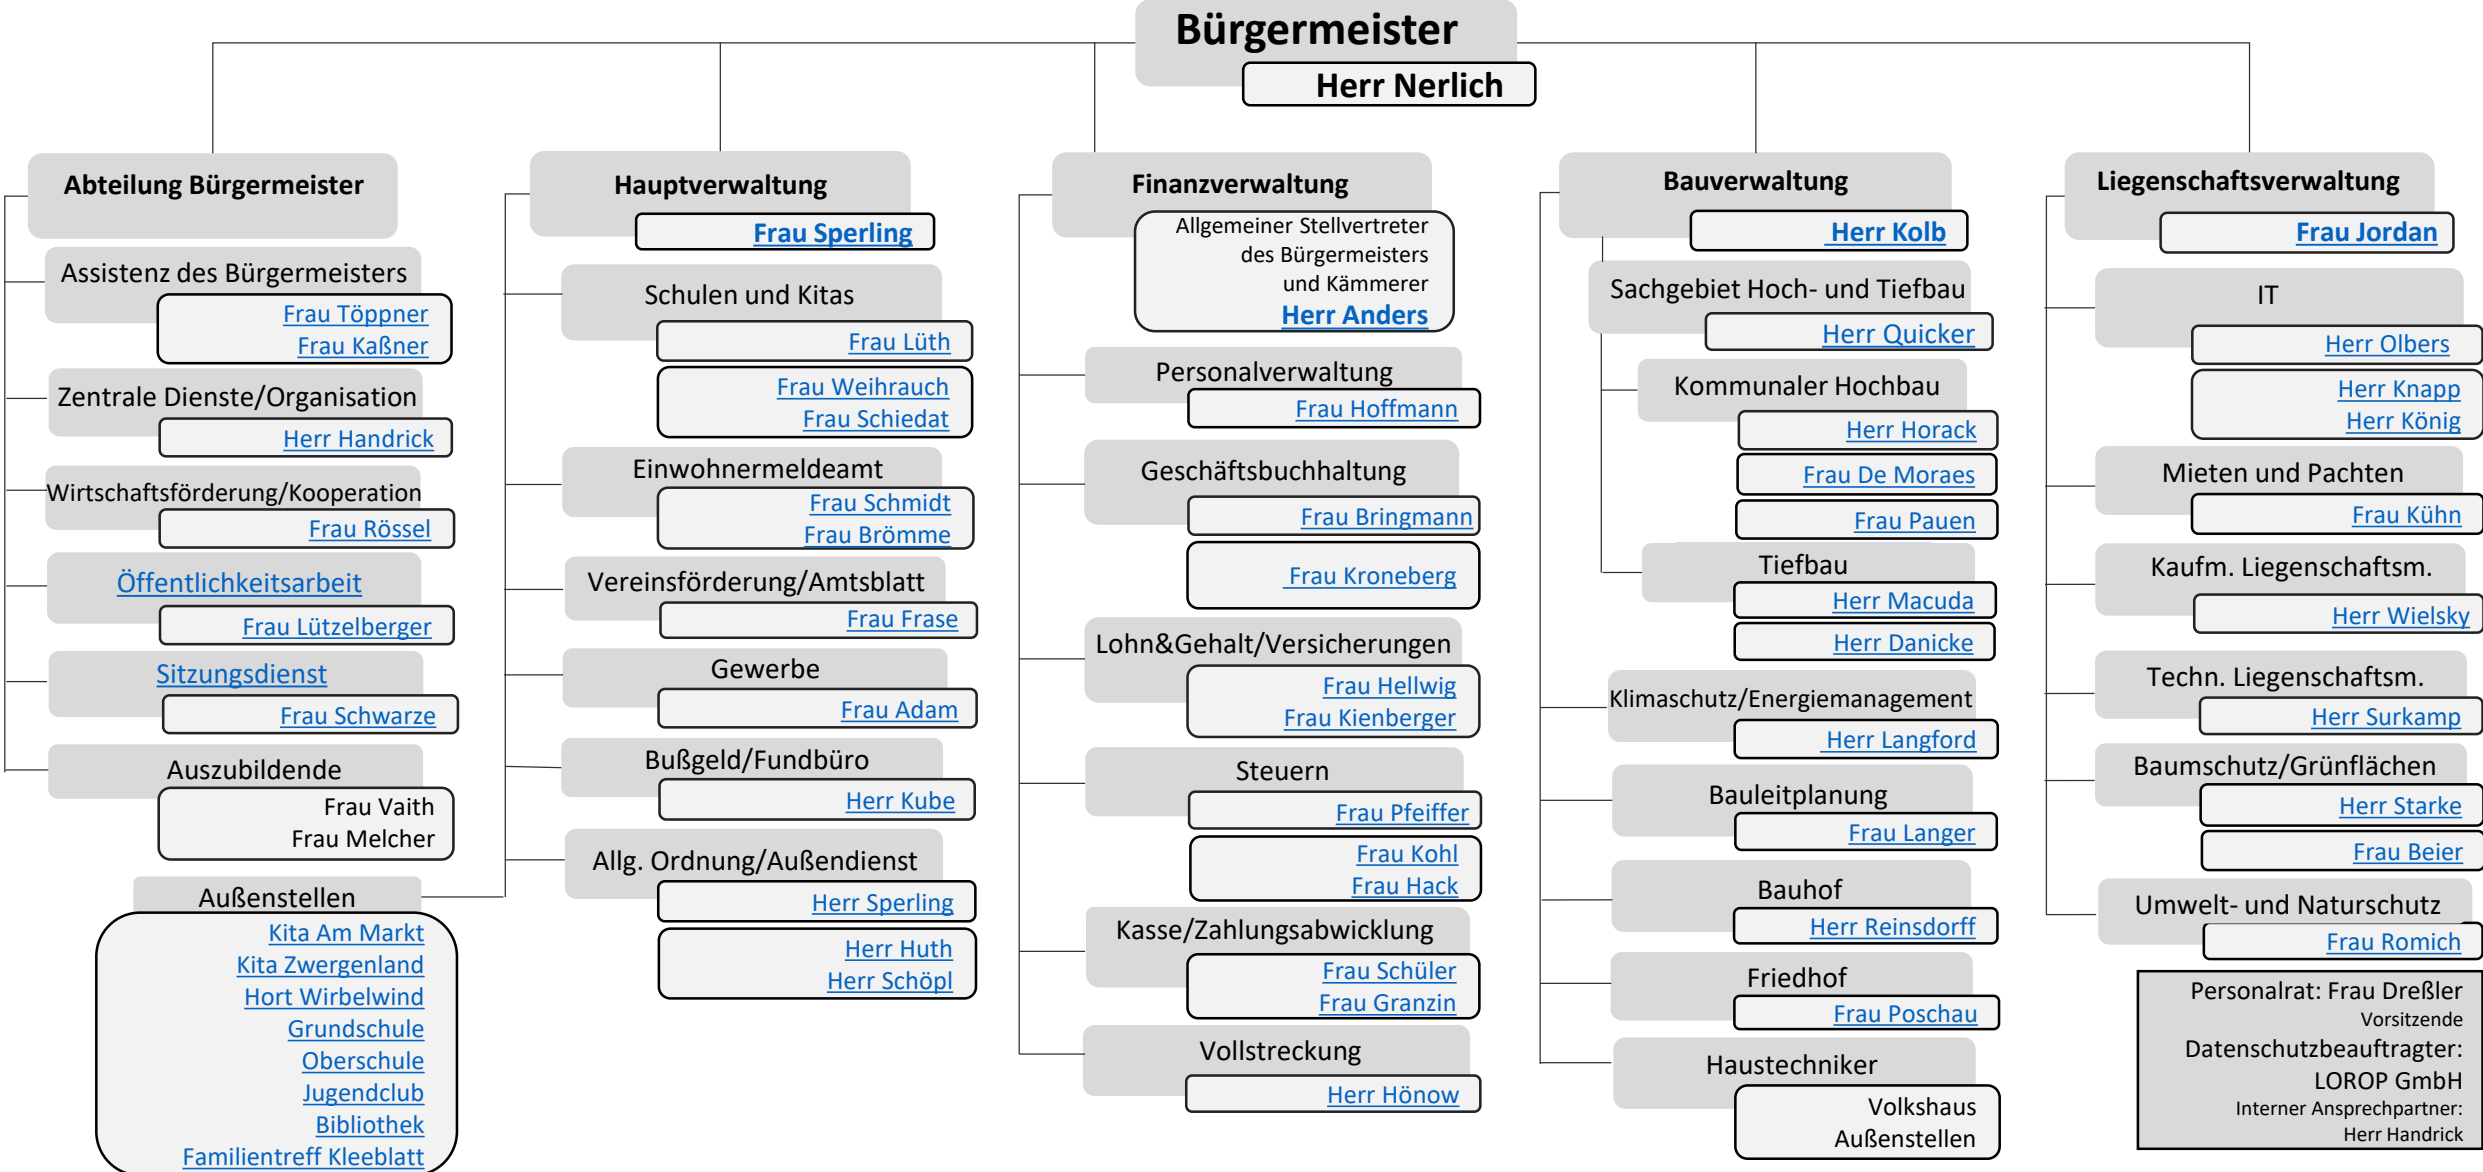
Bürgermeister
Herr Nerlich

Abteilung Bürgermeister

Assistenz des Bürgermeisters
Frau Töppner
Frau Kaßner

Zentrale Dienste/Organisation
Herr Handrick

Wirtschaftsförderung/Kooperation
Frau Rössel

Öffentlichkeitsarbeit
Frau Lützelberger

Sitzungsdienst
Frau Schwarze

Auszubildende
Frau Vaith
Frau Melcher

Außenstellen
Kita Am Markt
Kita Zwergenland
Hort Wirbelwind
Grundschule
Oberschule
Jugendclub
Bibliothek
Familientreff Kleeblatt

Hauptverwaltung
Frau Sperling

Schulen und Kitas
Frau Lüth
Frau Weihrauch
Frau Schiedat

Einwohnermeldeamt
Frau Schmidt
Frau Brömme

Vereinsförderung/Amtsblatt
Frau Frase

Gewerbe
Frau Adam

Bußgeld/Fundbüro
Herr Kube

Allg. Ordnung/Außendienst
Herr Sperling
Herr Huth
Herr Schöpl

Finanzverwaltung
Allgemeiner Stellvertreter des Bürgermeisters und Kämmerer
Herr Anders

Personalverwaltung
Frau Hoffmann

Geschäftsbuchhaltung
Frau Bringmann
Frau Kroneberg

Lohn&Gehalt/Versicherungen
Frau Hellwig
Frau Kienberger

Steuern
Frau Pfeiffer
Frau Kohl
Frau Hack

Kasse/Zahlungsabwicklung
Frau Schüler
Frau Granzin

Vollstreckung
Herr Hönow

Bauverwaltung
Herr Kolb

Sachgebiet Hoch- und Tiefbau
Herr Quicker

Kommunaler Hochbau
Herr Horack
Frau De Moraes
Frau Pauen

Tiefbau
Herr Macuda
Herr Danicke

Klimaschutz/Energiemanagement
Herr Langford

Bauleitplanung
Frau Langer

Bauhof
Herr Reinsdorff

Friedhof
Frau Poschau

Haustechniker
Volkshaus
Außenstellen

Liegenschaftsverwaltung
Frau Jordan

IT
Herr Olbers
Herr Knapp
Herr König

Mieten und Pachten
Frau Kühn

Kaufm. Liegenschaftsm.
Herr Wielsky

Techn. Liegenschaftsm.
Herr Surkamp

Baumschutz/Grünflächen
Herr Starke
Frau Beier

Umwelt- und Naturschutz
Frau Romich

Personalrat: Frau Dreßler
Vorsitzende
Datenschutzbeauftragter:
LOROP GmbH
Interner Ansprechpartner:
Herr Handrick